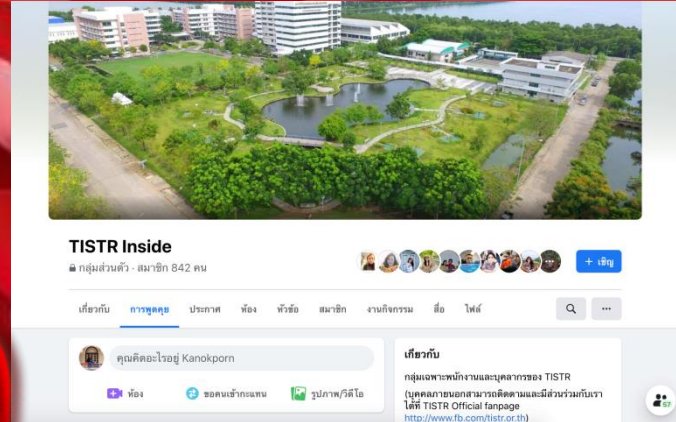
TISTR Inside

กลุ่มส่วนตัว · สมาชิก 842 คน

+ เชิญ

เกี่ยวกับ การพูดคุย ประกาศ ห้อง หัวข้อ สมาชิก งานกิจกรรม สื่อ ไฟล์

···

คุณคิดอะไรอยู่ Kanokporn

ห้อง ขอคนเข้ากะแทน รูปภาพ/วิดีโอ

เกี่ยวกับ

กลุ่มเฉพาะพนักงานและบุคลากรของ TISTR

(บุคคลภายนอกสามารถติดตามและมีส่วนร่วมกับเราได้ที่ TISTR Official fanpage

http://www.fb.com/tistr.or.th)

67